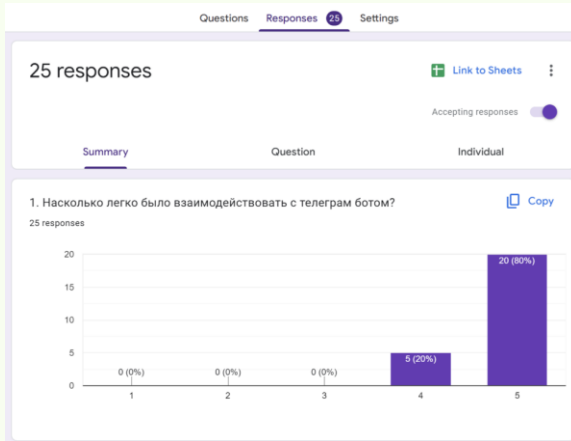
Questions Responses 25 Settings

25 responses

Link to Sheets

Accepting responses

Summary Question Individual

1. Насколько легко было взаимодействовать с телеграм ботом?

25 responses

Copy

20
15
10
5
0

0 (0%) 0 (0%) 0 (0%) 5 (20%) 20 (80%)

1 2 3 4 5